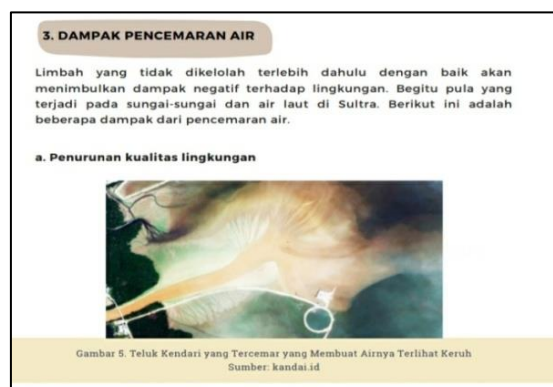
3. DAMPAK PENCEMARAN AIR

Limbah yang tidak dikelolah terlebih dahulu dengan baik akan menimbulkan dampak negatif terhadap lingkungan. Begitu pula yang terjadi pada sungai-sungai dan air laut di Sultra. Berikut ini adalah beberapa dampak dari pencemaran air.

a. Penurunan kualitas lingkungan

Gambar 5. Teluk Kendari yang Tercemar yang Membuat Airnya Terlihat Keruh
Sumber: kandai.id